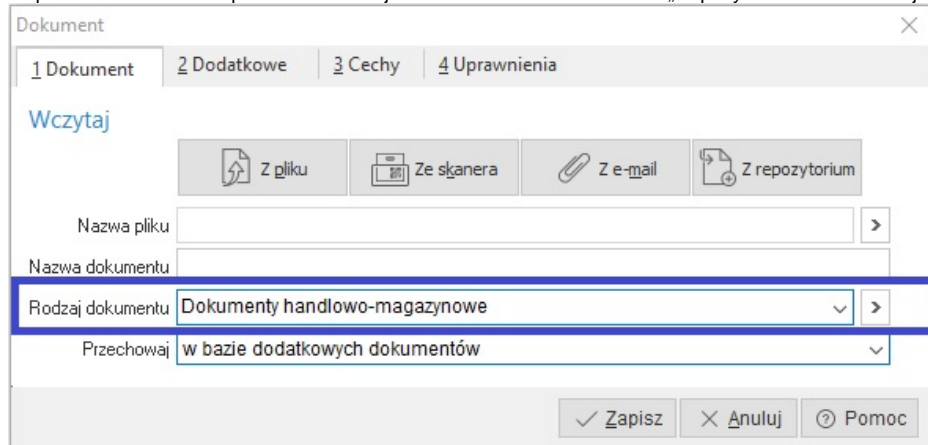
Dokument

1 Dokument | 2 Dodatkowe | 3 Cechy | 4 Uprawnienia

Wczytaj

Z pliku | Ze skanera | Z e-mail | Z repozytorium

Nazwa pliku

Nazwa dokumentu

Rodzaj dokumentu Dokumenty handlowo-magazynowe

Przechowaj w bazie dodatkowych dokumentów

Zapisz | Anuluj | Pomoc